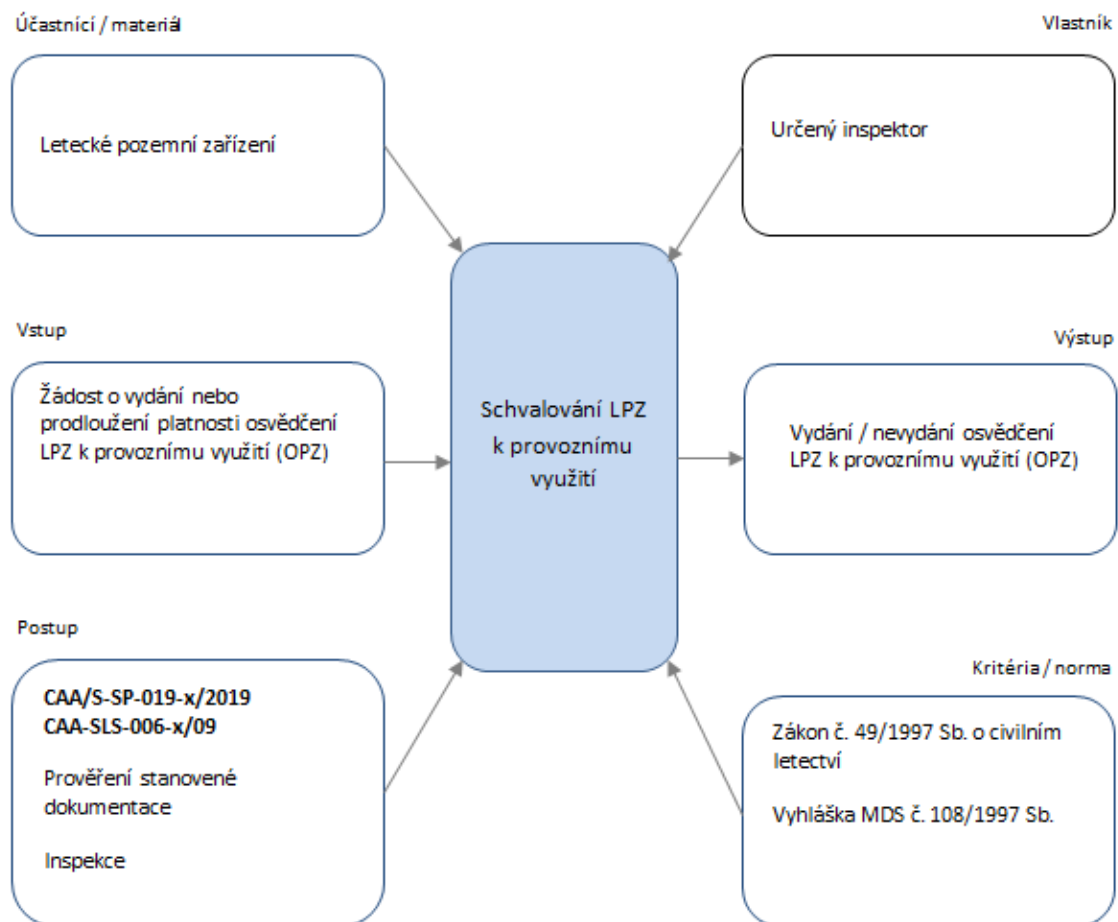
Účastníci / materiál

Letecké pozemní zařízení

Vlastník

Určený inspektor

Vstup

Žádost o vydání nebo prodloužení platnosti osvědčení LPZ k provoznímu využití (OPZ)

Schvalování LPZ k provoznímu využití

Výstup

Vydání / nevydání osvědčení LPZ k provoznímu využití (OPZ)

Postup

**CAA/S-SP-019-x/2019**
**CAA-SLS-006-x/09**

Prověření stanovené dokumentace

Inspekce

Kritéria / norma

Zákon č. 49/1997 Sb. o civilním letectví

Vyhláška MDS č. 108/1997 Sb.